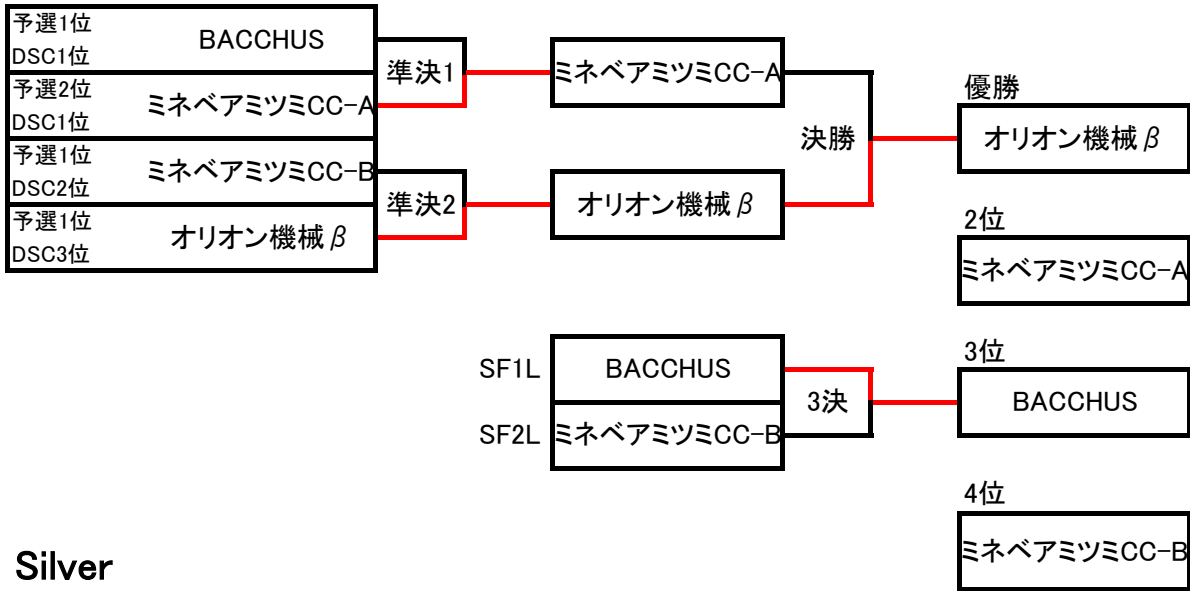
予選1位
DSC1位
BACCHUS

予選2位
DSC1位
ミネベアミツミCC−A

予選1位
DSC2位
ミネベアミツミCC−B

予選1位
DSC3位
オリオン機械$\beta$

準決1

準決2

ミネベアミツミCC−A

オリオン機械$\beta$

決勝

優勝
オリオン機械$\beta$

2位
ミネベアミツミCC−A

SF1L
BACCHUS

SF2L
ミネベアミツミCC−B

3決

3位
BACCHUS

4位
ミネベアミツミCC−B

Silver